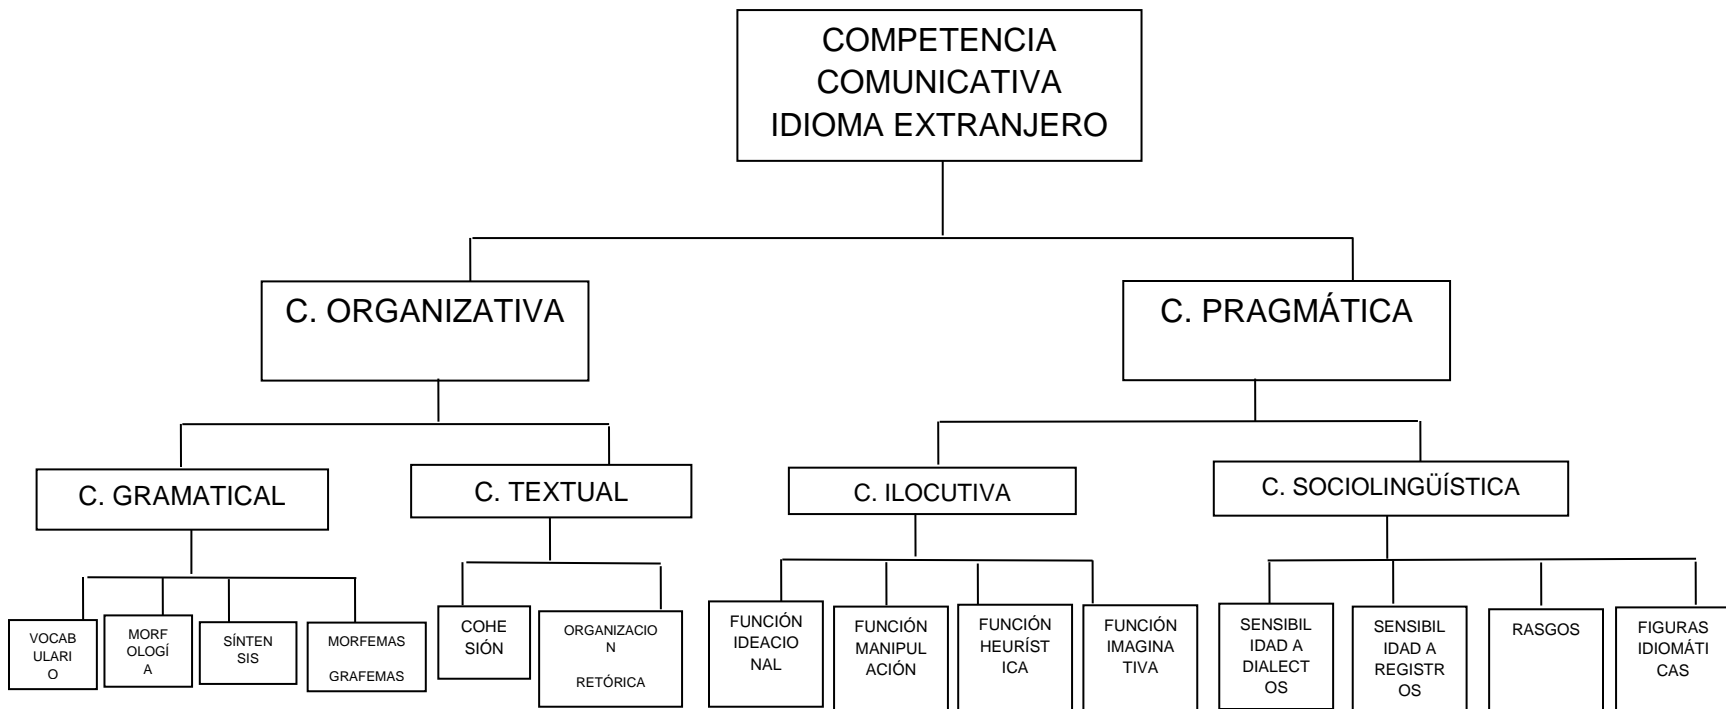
COMPETENCIA COMUNICATIVA IDIOMA EXTRANJERO

C. ORGANIZATIVA

C. PRAGMÁTICA

C. GRAMATICAL

C. TEXTUAL

C. ILOCUTIVA

C. SOCIOLINGÜÍSTICA

VOCABULARIO

MORFOLOGÍA

SÍNTENSIS

MORFEMAS GRAFEMAS

COHESIÓN

ORGANIZACION RETÓRICA

FUNCIÓN IDEACIONAL

FUNCIÓN MANIPULACIÓN

FUNCIÓN HEURÍSTICA

FUNCIÓN IMAGINATIVA

SENSIBILIDAD A DIALECTOS

SENSIBILIDAD A REGISTROS

RASGOS

FIGURAS IDIOMÁTICAS